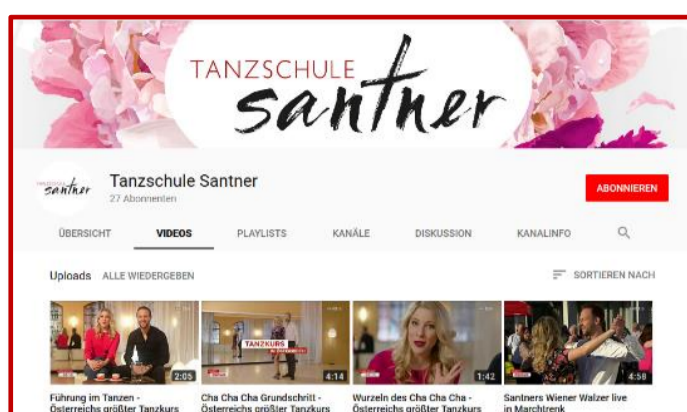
TANZSCHULE santner

santner

Tanzschule Santner
27 Abonnenten

ABONNIEREN

ÜBERSICHT VIDEOS PLAYLISTS KANÄLE DISKUSSION KANALINFO

Uploads ALLE WIEDERGEBEN

SORTIEREN NACH

2:05
Führung im Tanzen - Österreichs größter Tanzkurs

TANZKURS
4:14
Cha Cha Cha Grundschritt - Österreichs größter Tanzkurs

1:42
Wurzeln des Cha Cha Cha - Österreichs größter Tanzkurs

4:58
Santners Wiener Walzer live in Marchtrenk